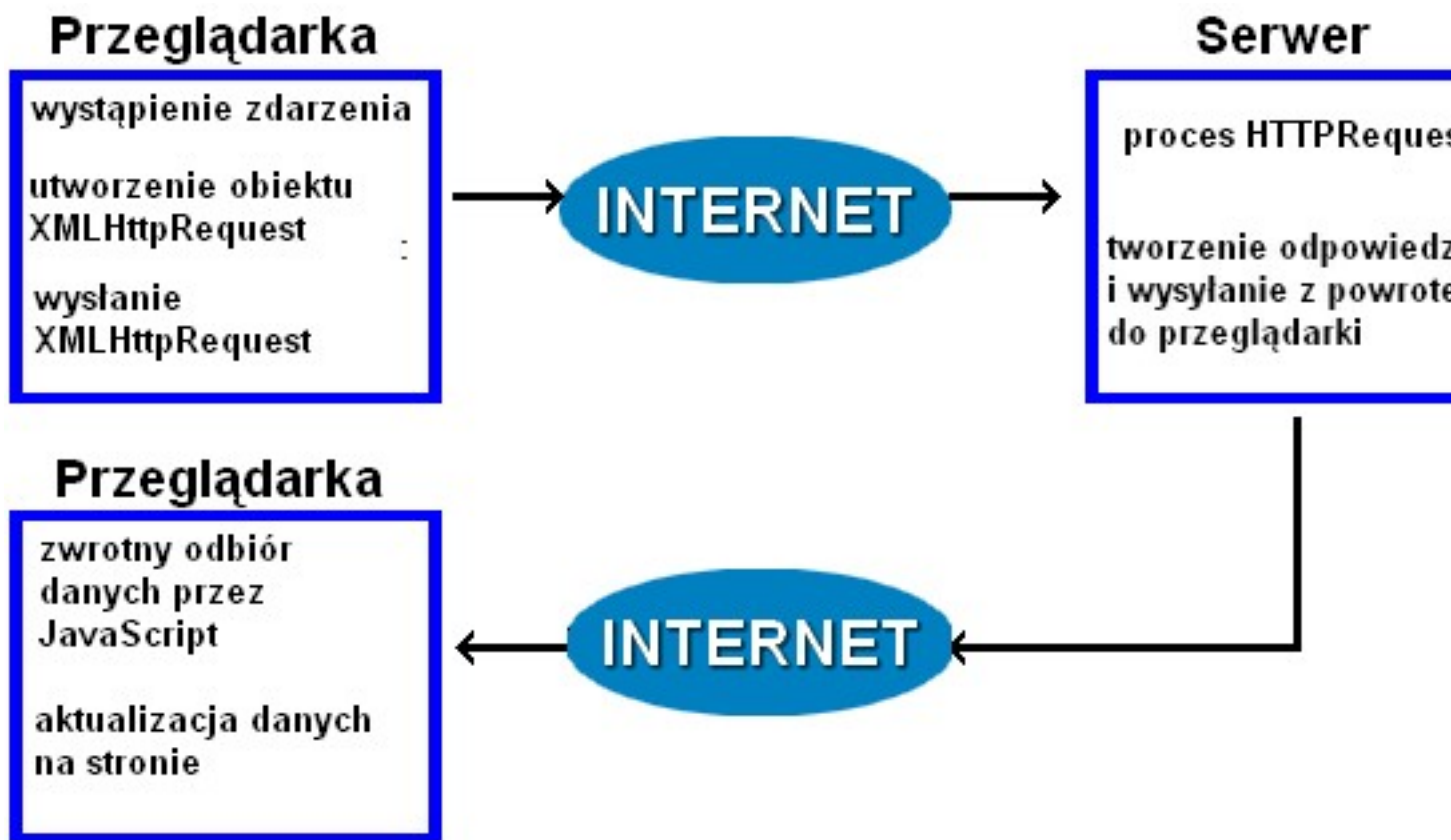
Przeglądarka

wystąpienie zdarzenia

utworzenie obiektu XMLHttpRequest

wysłanie XMLHttpRequest

INTERNET

Serwer

proces HTTPReques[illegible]

tworzenie odpowiedz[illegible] i wysyłanie z powrote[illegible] do przeglądarki

Przeglądarka

zwrotny odbiór danych przez JavaScript

aktualizacja danych na stronie

INTERNET